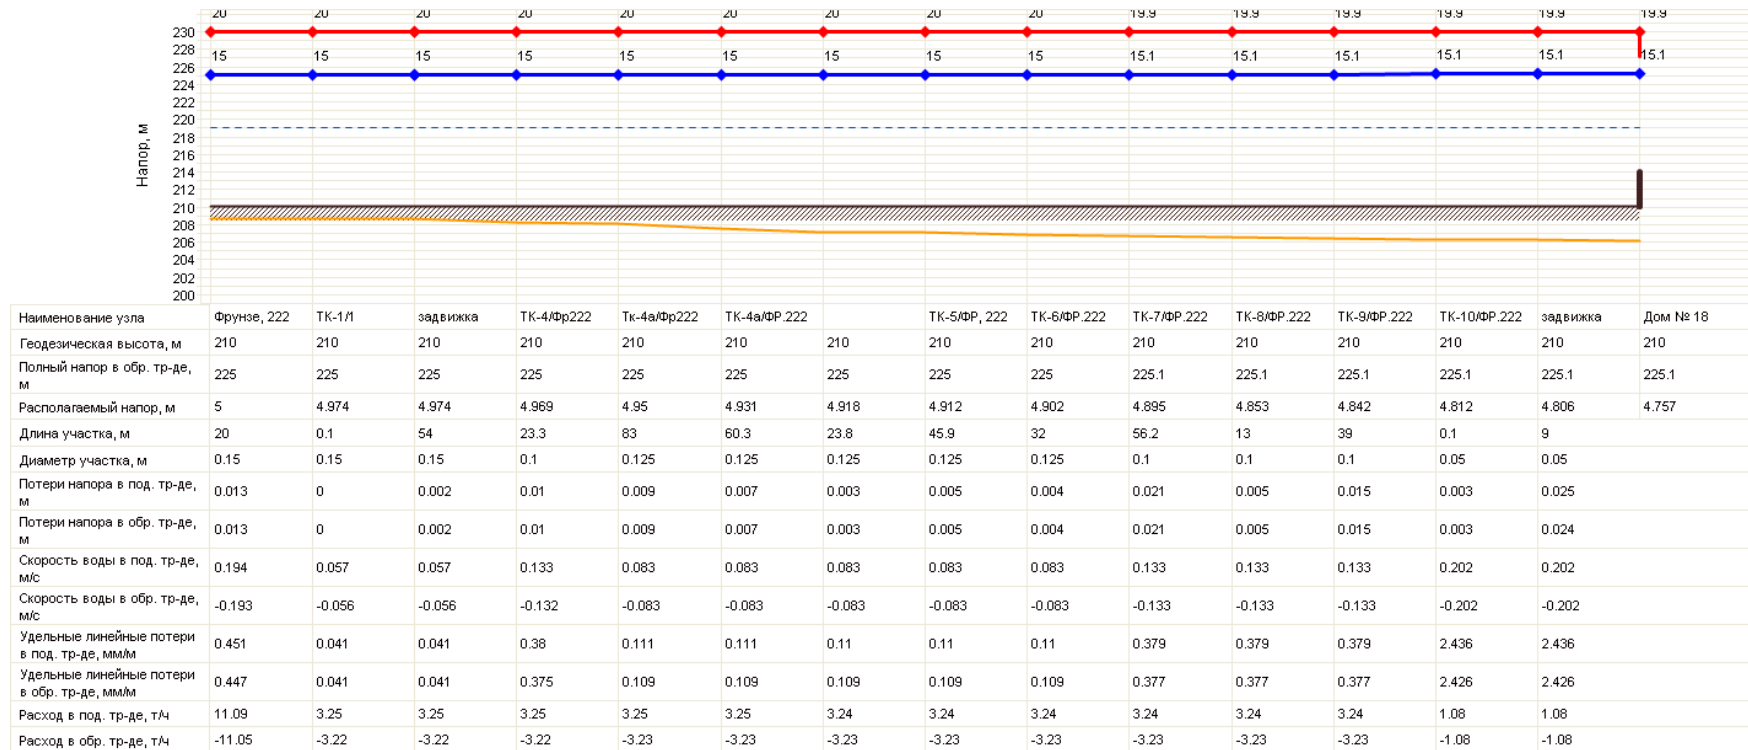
Напор, м

230
228
226
224
222
220
218
216
214
212
210
208
206
204
202
200

20 20 20 20 20 20 20 20 20 19.9 19.9 19.9 19.9 19.9 19.9

15 15 15 15 15 15 15 15 15 15.1 15.1 15.1 15.1 15.1 15.1

| Наименование узла | Фрунзе, 222 | ТК-1/1 | задвижка | ТК-4/Фр222 | Тк-4а/Фр222 | ТК-4а/ФР.222 | | ТК-5/ФР, 222 | ТК-6/ФР.222 | ТК-7/ФР.222 | ТК-8/ФР.222 | ТК-9/ФР.222 | ТК-10/ФР.222 | задвижка | Дом № 18 |
|---|---|---|---|---|---|---|---|---|---|---|---|---|---|---|---|
| Геодезическая высота, м | 210 | 210 | 210 | 210 | 210 | 210 | 210 | 210 | 210 | 210 | 210 | 210 | 210 | 210 | 210 |
| Полный напор в обр. тр-де, м | 225 | 225 | 225 | 225 | 225 | 225 | 225 | 225 | 225 | 225.1 | 225.1 | 225.1 | 225.1 | 225.1 | 225.1 |
| Располагаемый напор, м | 5 | 4.974 | 4.974 | 4.969 | 4.95 | 4.931 | 4.918 | 4.912 | 4.902 | 4.895 | 4.853 | 4.842 | 4.812 | 4.806 | 4.757 |
| Длина участка, м | 20 | 0.1 | 54 | 23.3 | 83 | 60.3 | 23.8 | 45.9 | 32 | 56.2 | 13 | 39 | 0.1 | 9 | |
| Диаметр участка, м | 0.15 | 0.15 | 0.15 | 0.1 | 0.125 | 0.125 | 0.125 | 0.125 | 0.125 | 0.1 | 0.1 | 0.1 | 0.05 | 0.05 | |
| Потери напора в под. тр-де, м | 0.013 | 0 | 0.002 | 0.01 | 0.009 | 0.007 | 0.003 | 0.005 | 0.004 | 0.021 | 0.005 | 0.015 | 0.003 | 0.025 | |
| Потери напора в обр. тр-де, м | 0.013 | 0 | 0.002 | 0.01 | 0.009 | 0.007 | 0.003 | 0.005 | 0.004 | 0.021 | 0.005 | 0.015 | 0.003 | 0.024 | |
| Скорость воды в под. тр-де, м/с | 0.194 | 0.057 | 0.057 | 0.133 | 0.083 | 0.083 | 0.083 | 0.083 | 0.083 | 0.133 | 0.133 | 0.133 | 0.202 | 0.202 | |
| Скорость воды в обр. тр-де, м/с | -0.193 | -0.056 | -0.056 | -0.132 | -0.083 | -0.083 | -0.083 | -0.083 | -0.083 | -0.133 | -0.133 | -0.133 | -0.202 | -0.202 | |
| Удельные линейные потери в под. тр-де, мм/м | 0.451 | 0.041 | 0.041 | 0.38 | 0.111 | 0.111 | 0.11 | 0.11 | 0.11 | 0.379 | 0.379 | 0.379 | 2.436 | 2.436 | |
| Удельные линейные потери в обр. тр-де, мм/м | 0.447 | 0.041 | 0.041 | 0.375 | 0.109 | 0.109 | 0.109 | 0.109 | 0.109 | 0.377 | 0.377 | 0.377 | 2.426 | 2.426 | |
| Расход в под. тр-де, т/ч | 11.09 | 3.25 | 3.25 | 3.25 | 3.25 | 3.25 | 3.24 | 3.24 | 3.24 | 3.24 | 3.24 | 3.24 | 1.08 | 1.08 | |
| Расход в обр. тр-де, т/ч | -11.05 | -3.22 | -3.22 | -3.22 | -3.23 | -3.23 | -3.23 | -3.23 | -3.23 | -3.23 | -3.23 | -3.23 | -1.08 | -1.08 | |